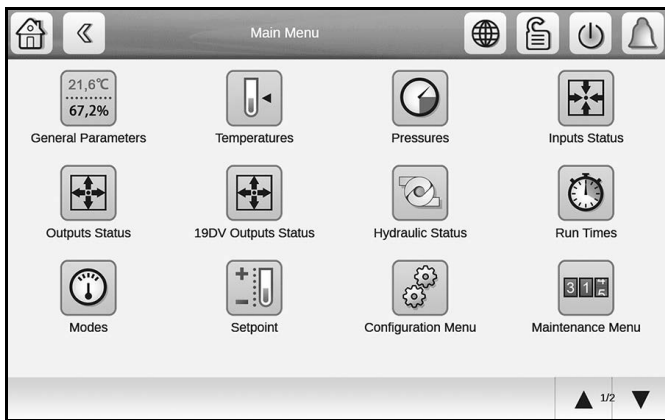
Main Menu

21,6℃
67,2%
General Parameters

Temperatures

Pressures

Inputs Status

Outputs Status

19DV Outputs Status

Hydraulic Status

Run Times

Modes

Setpoint

Configuration Menu

31
Maintenance Menu

1/2